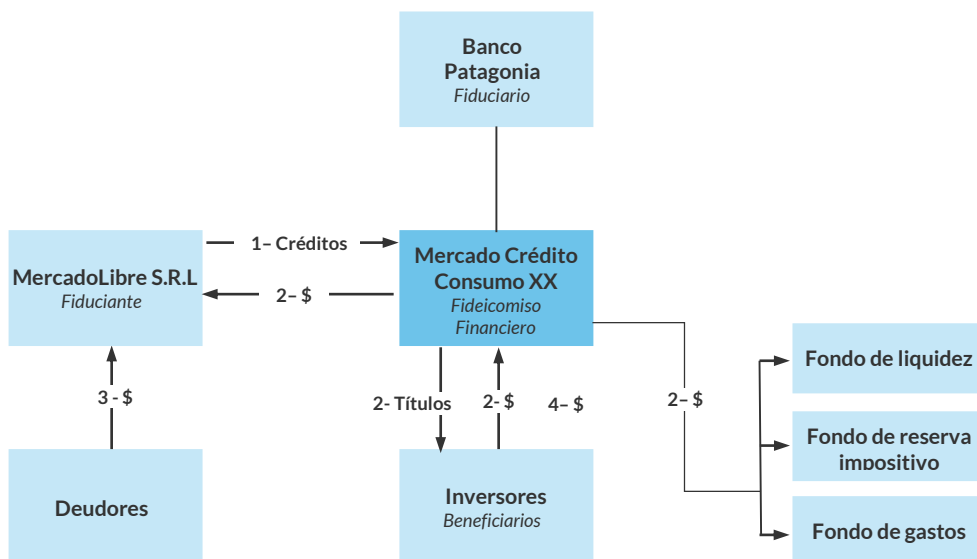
Banco Patagonia
Fiduciario

1– Créditos

MercadoLibre S.R.L
Fiduciante

2– $

Mercado Crédito Consumo XX
Fideicomiso Financiero

3 - $

2- Títulos

2- $

4– $

2– $

Fondo de liquidez

Fondo de reserva impositivo

Fondo de gastos

Deudores

Inversores
Beneficiarios